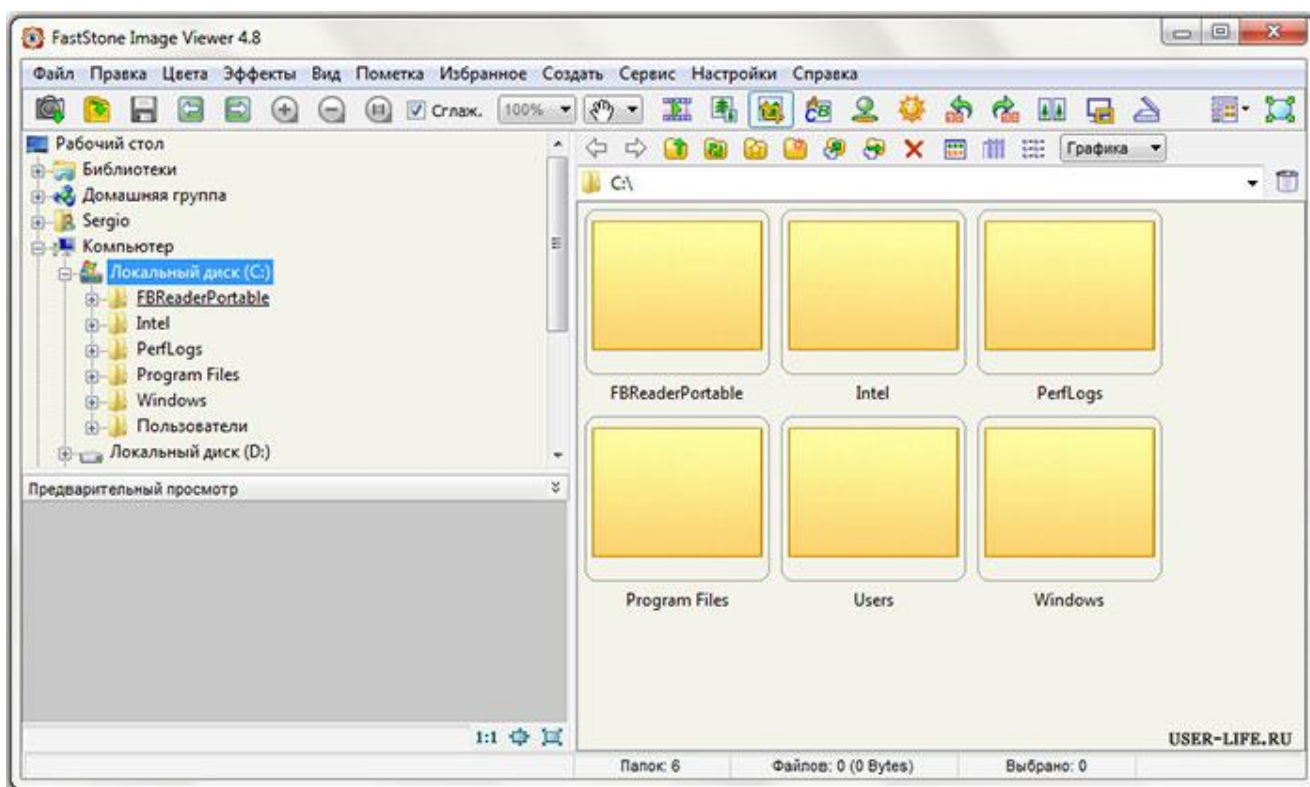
FastStone Image Viewer 4.8

Файл Правка Цвета Эффекты Вид Пометка Избранное Создать Сервис Настройки Справка

Сглаж. 100%

Графика

Рабочий стол
Библиотеки
Домашняя группа
Sergio
Компьютер
Локальный диск (C:)
FBReaderPortable
Intel
PerfLogs
Program Files
Windows
Пользователи
Локальный диск (D:)

C:\

FBReaderPortable
Intel
PerfLogs
Program Files
Users
Windows

Предварительный просмотр

1:1

USER-LIFE.RU

Папок: 6
Файлов: 0 (0 Bytes)
Выбрано: 0